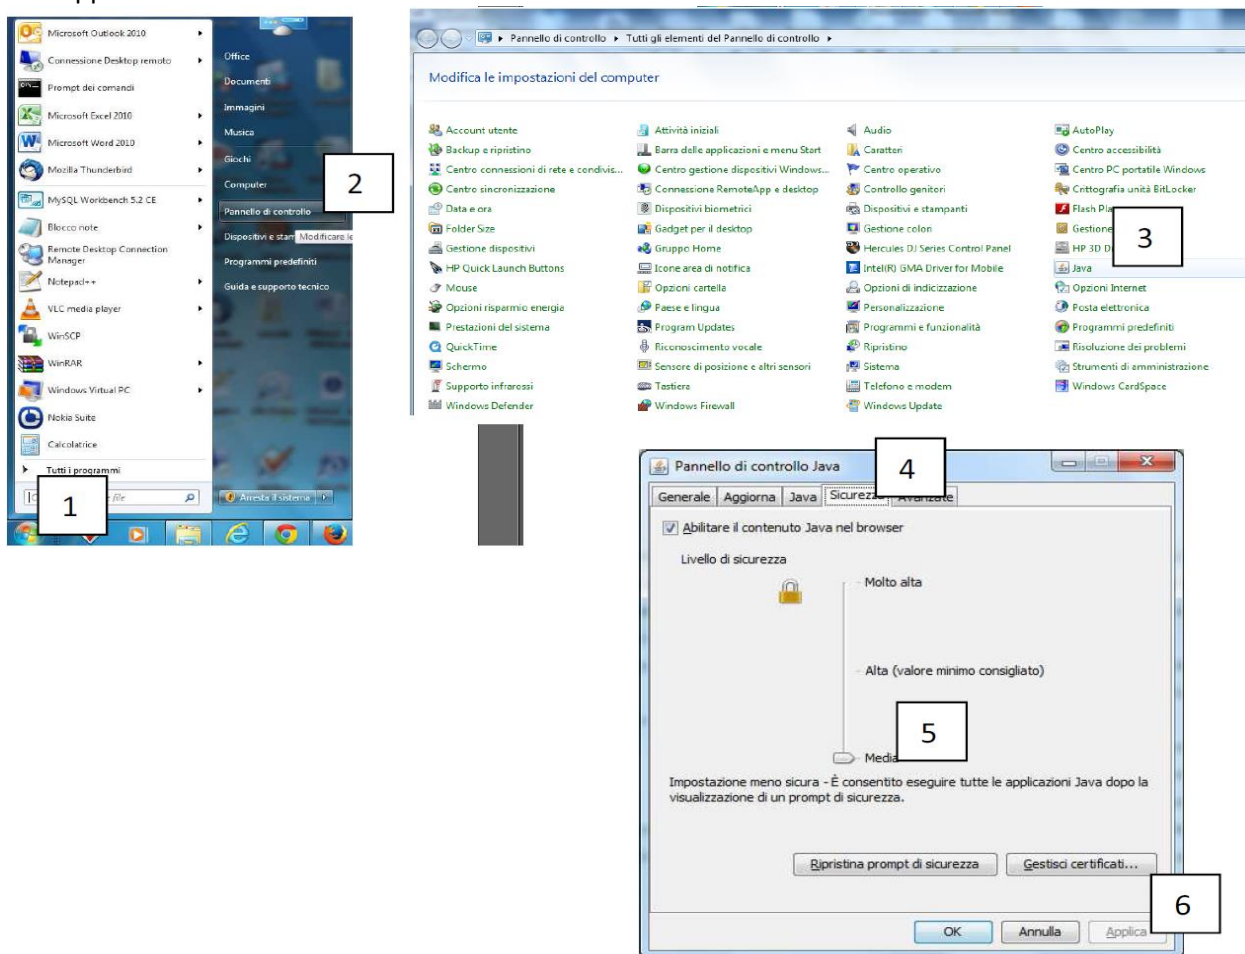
Microsoft Outlook 2010
Connessione Desktop remoto
Prompt dei comandi
Microsoft Excel 2010
Microsoft Word 2010
Mozilla Thunderbird
MySQL Workbench 5.2 CE
Blocco note
Remote Desktop Connection Manager
Notepad++
VLC media player
WinSCP
WinRAR
Windows Virtual PC
Nokia Suite
Calcolatrice
Tutti i programmi

Office
Documenti
Immagini
Musica
Giochi
Computer
Pannello di controllo
Dispositivi e stam Modificare le
Programmi predefiniti
Guida e supporto tecnico
Arresta il sistema

1
2

Pannello di controllo ▸ Tutti gli elementi del Pannello di controllo ▸

Modifica le impostazioni del computer

| | | | |
|---|---|---|---|
| Account utente | Attività iniziali | Audio | AutoPlay |
| Backup e ripristino | Barra delle applicazioni e menu Start | Caratteri | Centro accessibilità |
| Centro connessioni di rete e condivis... | Centro gestione dispositivi Windows... | Centro operativo | Centro PC portatile Windows |
| Centro sincronizzazione | Connessione RemoteApp e desktop | Controllo genitori | Crittografia unità BitLocker |
| Data e ora | Dispositivi biometrici | Dispositivi e stampanti | Flash Pla |
| Folder Size | Gadget per il desktop | Gestione colori | Gestione |
| Gestione dispositivi | Gruppo Home | Hercules DJ Series Control Panel | HP 3D D |
| HP Quick Launch Buttons | Icone area di notifica | Intel(R) GMA Driver for Mobile | Java |
| Mouse | Opzioni cartella | Opzioni di indicizzazione | Opzioni Internet |
| Opzioni risparmio energia | Paese e lingua | Personalizzazione | Posta elettronica |
| Prestazioni del sistema | Program Updates | Programmi e funzionalità | Programmi predefiniti |
| QuickTime | Riconoscimento vocale | Ripristino | Risoluzione dei problemi |
| Schermo | Sensore di posizione e altri sensori | Sistema | Strumenti di amministrazione |
| Supporto infrarossi | Tastiera | Telefono e modem | Windows CardSpace |
| Windows Defender | Windows Firewall | Windows Update | |

3

Pannello di controllo Java
4
Generale | Aggiorna | Java | Sicurezza | Avanzate
Abilitare il contenuto Java nel browser
Livello di sicurezza
Molto alta
Alta (valore minimo consigliato)
5
Media
Impostazione meno sicura - È consentito eseguire tutte le applicazioni Java dopo la visualizzazione di un prompt di sicurezza.
Ripristina prompt di sicurezza
Gestisci certificati...
6
OK
Annulla
Applica